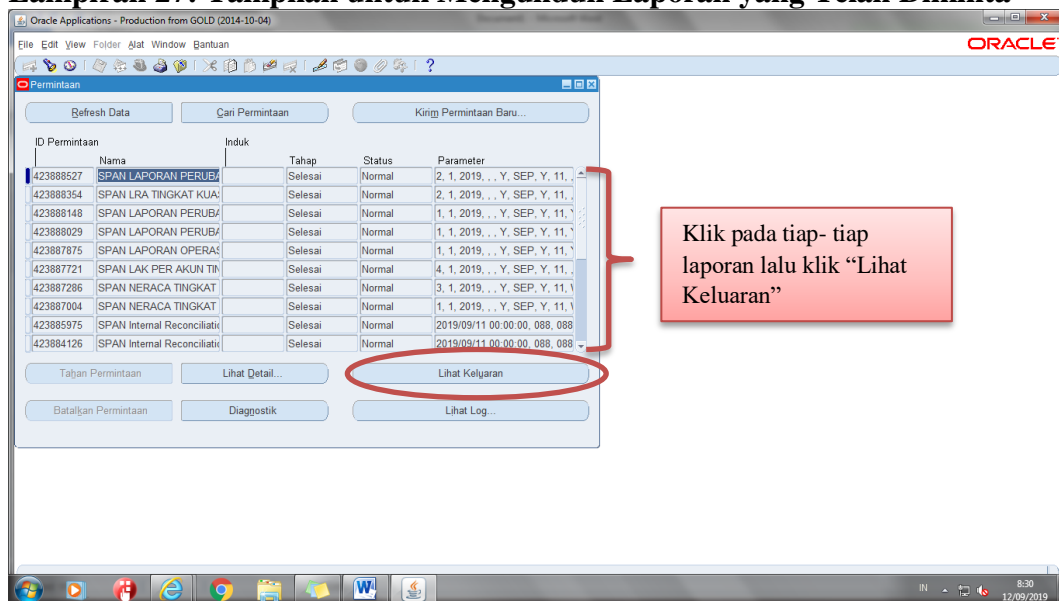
Lampiran 27. Tampilan untuk Mengunduh Laporan yang Telah Diminta

Oracle Applications - Production from GOLD (2014-10-04)

File Edit View Folder Alat Window Bantuan

ORACLE

?

Permintaan

Refresh Data

Cari Permintaan

Kirim Permintaan Baru...

| ID Permintaan | Nama | Induk | Tahap | Status | Parameter |
|---|---|---|---|---|---|
| 423888527 | SPAN LAPORAN PERUBA | | Selesai | Normal | 2, 1, 2019, , , Y, SEP, Y, 11, |
| 423888354 | SPAN LRA TINGKAT KUA | | Selesai | Normal | 2, 1, 2019, , , Y, SEP, Y, 11, |
| 423888148 | SPAN LAPORAN PERUBA | | Selesai | Normal | 1, 1, 2019, , , Y, SEP, Y, 11, |
| 423888029 | SPAN LAPORAN PERUBA | | Selesai | Normal | 1, 1, 2019, , , Y, SEP, Y, 11, |
| 423887875 | SPAN LAPORAN OPERAS | | Selesai | Normal | 1, 1, 2019, , , Y, SEP, Y, 11, |
| 423887721 | SPAN LAK PER AKUN TIN | | Selesai | Normal | 4, 1, 2019, , , Y, SEP, Y, 11, |
| 423887286 | SPAN NERACA TINGKAT | | Selesai | Normal | 3, 1, 2019, , , Y, SEP, Y, 11, |
| 423887004 | SPAN NERACA TINGKAT | | Selesai | Normal | 1, 1, 2019, , , Y, SEP, Y, 11, |
| 423885975 | SPAN Internal Reconciliati | | Selesai | Normal | 2019/09/11 00:00:00, 088, 088 |
| 423884126 | SPAN Internal Reconciliati | | Selesai | Normal | 2019/09/11 00:00:00, 088, 088 |

Klik pada tiap- tiap laporan lalu klik “Lihat Keluaran”

Tahan Permintaan

Lihat Detail...

Lihat Keluaran

Batalkan Permintaan

Diagnostik

Lihat Log...

IN

8:30
12/09/2019